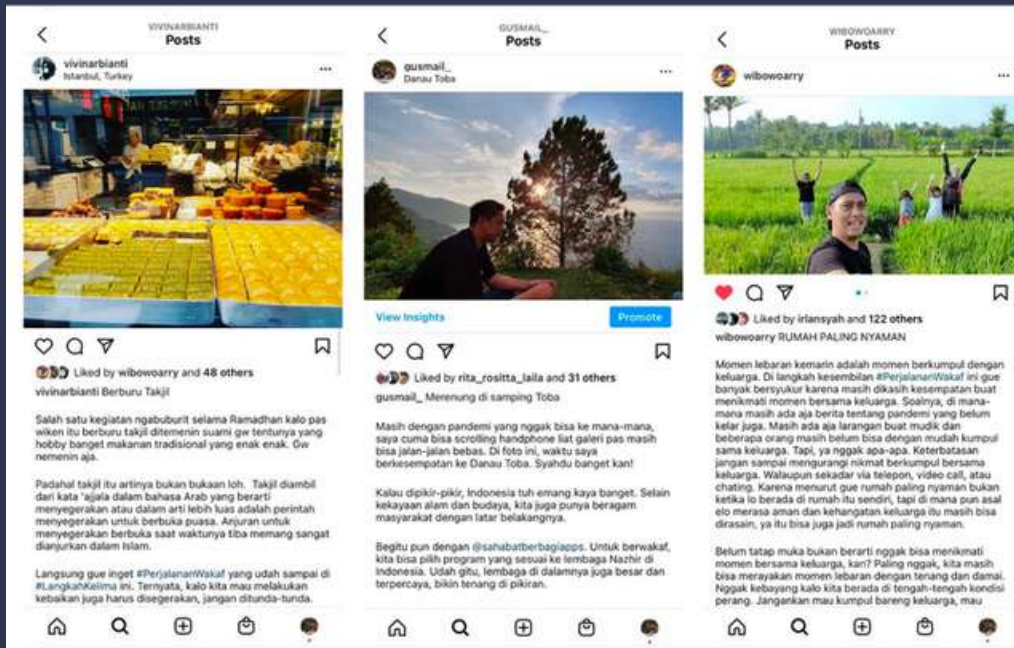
VIVINARBIANTI
Posts

vivinarbianti
Istanbul, Turkey

Liked by wibowoarry and 48 others

vivinarbianti Berburu Takjil!

Salah satu kegiatan ngabuburit selama Ramadhan kalo pas wiken itu berburu takjil ditemenin suami gw tentunya yang hobby banget makanan tradisional yang enak enak. Gw nemenin aja.

Padahal takjil itu artinya bukan bukaan loh. Takjil diambil dari kata 'ajjala dalam bahasa Arab yang berarti menyegerakan atau dalam arti lebih luas adalah perintah menyegerakan untuk berbuka puasa. Anjuran untuk menyegerakan berbuka saat waktunya tiba memang sangat dianjurkan dalam Islam.

Langsung gue inget #PerjalananWakaf yang udah sampai di #LangkahKelima ini. Ternyata, kalo kita mau melakukan kebaikan juga harus disegerakan, jangan ditunda-tunda.

GUSMAIL_
Posts

gusmail_
Danau Toba

View Insights
Promote

Liked by rita_rositta_laila and 31 others

gusmail_ Merenung di samping Toba

Masih dengan pandemi yang nggak bisa ke mana-mana, saya cuma bisa scrolling handphone liat galeri pas masih bisa jalan-jalan bebas. Di foto ini, waktu saya berkesempatan ke Danau Toba. Syahdu banget kan!

Kalau dipikir-pikir, Indonesia tuh emang kaya banget. Selain kekayaan alam dan budaya, kita juga punya beragam masyarakat dengan latar belakangnya.

Begitu pun dengan @sahabatberbagiapps. Untuk berwakaf, kita bisa pilih program yang sesuai ke lembaga Nazhir di Indonesia. Udah gitu, lembaga di dalamnya juga besar dan terpercaya, bikin tenang di pikiran.

WIBOWOARRY
Posts

wibowoarry

Liked by irlansyah and 122 others

wibowoarry RUMAH PALING NYAMAN

Momen lebaran kemarin adalah momen berkumpul dengan keluarga. Di langkah kesembilan #PerjalananWakaf ini gue banyak bersyukur karena masih dikasih kesempatan buat menikmati momen bersama keluarga. Soalnya, di mana-mana masih ada aja berita tentang pandemi yang belum kelar juga. Masih ada aja larangan buat mudik dan beberapa orang masih belum bisa dengan mudah kumpul sama keluarga. Tapi, ya nggak apa-apa. Keterbatasan jangan sampai mengurangi nikmat berkumpul bersama keluarga. Walaupun sekadar via telepon, video call, atau chating. Karena menurut gue rumah paling nyaman bukan ketika lo berada di rumah itu sendiri, tapi di mana pun asal elo merasa aman dan kehangatan keluarga itu masih bisa dirasain, ya itu bisa juga jadi rumah paling nyaman.

Belum tatap muka bukan berarti nggak bisa menikmati momen bersama keluarga, kan? Paling nggak, kita masih bisa merayakan momen lebaran dengan tenang dan damai. Nggak kebayang kalo kita berada di tengah-tengah kondisi perang. Jangankan mau kumpul bareng keluarga, mau